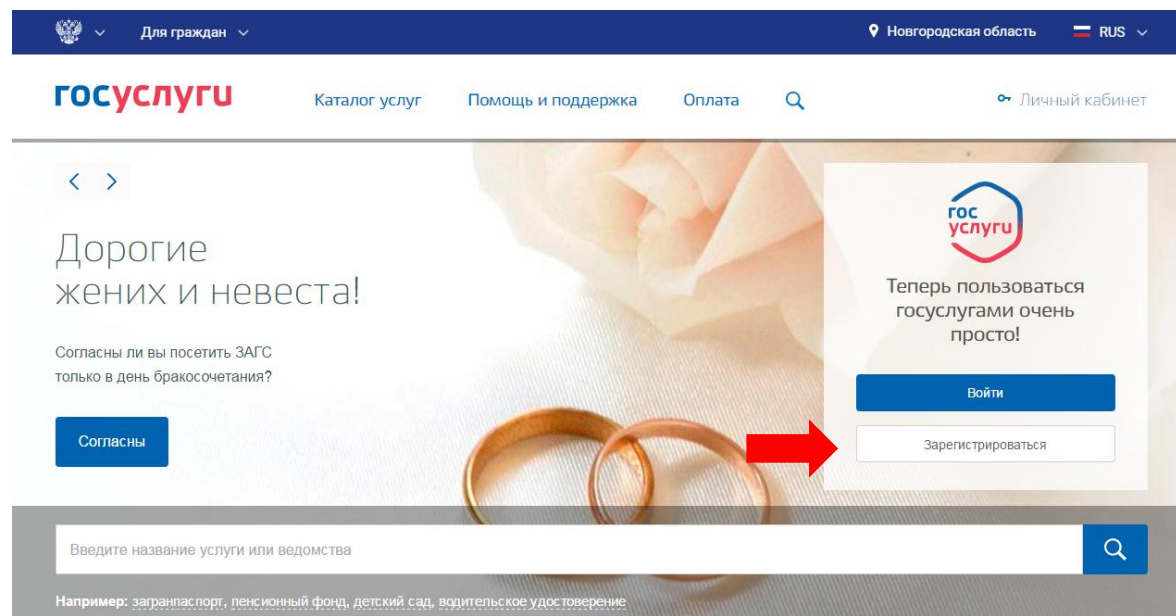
Для граждан

Новгородская область RUS

госуслуги

Каталог услуг Помощь и поддержка Оплата

Личный кабинет

Дорогие жених и невеста!

Согласны ли вы посетить ЗАГС только в день бракосочетания?

Согласны

гос услуги

Теперь пользоваться госуслугами очень просто!

Войти

Зарегистрироваться

Введите название услуги или ведомства

Например: загранпаспорт, пенсионный фонд, детский сад, водительское удостоверение